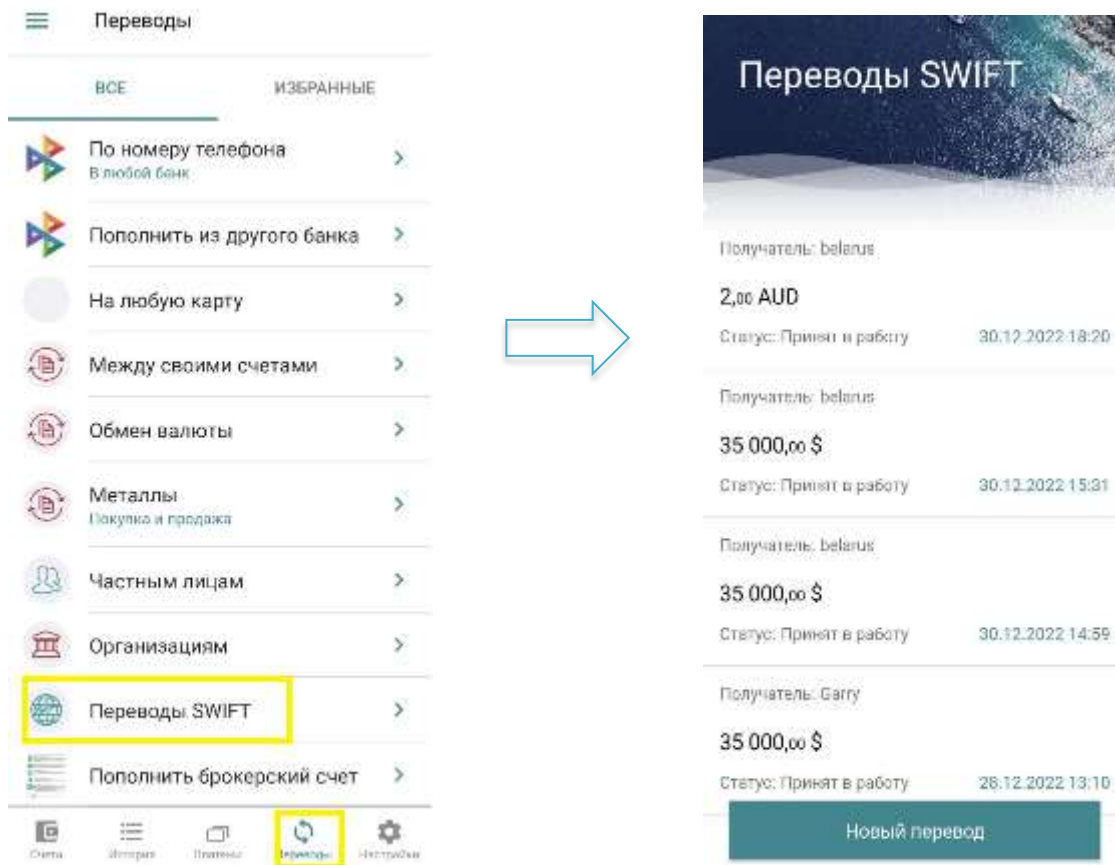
Переводы

ВСЕ

ИЗБРАННЫЕ

По номеру телефона
В любой банк

Пополнить из другого банка

На любую карту

Между своими счетами

Обмен валюты

Металлы
Покупка и продажа

Частным лицам

Организациям

Переводы SWIFT

Пополнить брокерский счет

Счета

История

Платежи

Переводы

Настройки

Переводы SWIFT

Получатель: belarus

2,00 AUD

Статус: Принят в работу

30.12.2022 18:20

Получатель: belarus

35 000,00 $

Статус: Принят в работу

30.12.2022 15:31

Получатель: belarus

35 000,00 $

Статус: Принят в работу

30.12.2022 14:59

Получатель: Garry

35 000,00 $

Статус: Принят в работу

28.12.2022 13:10

Новый перевод